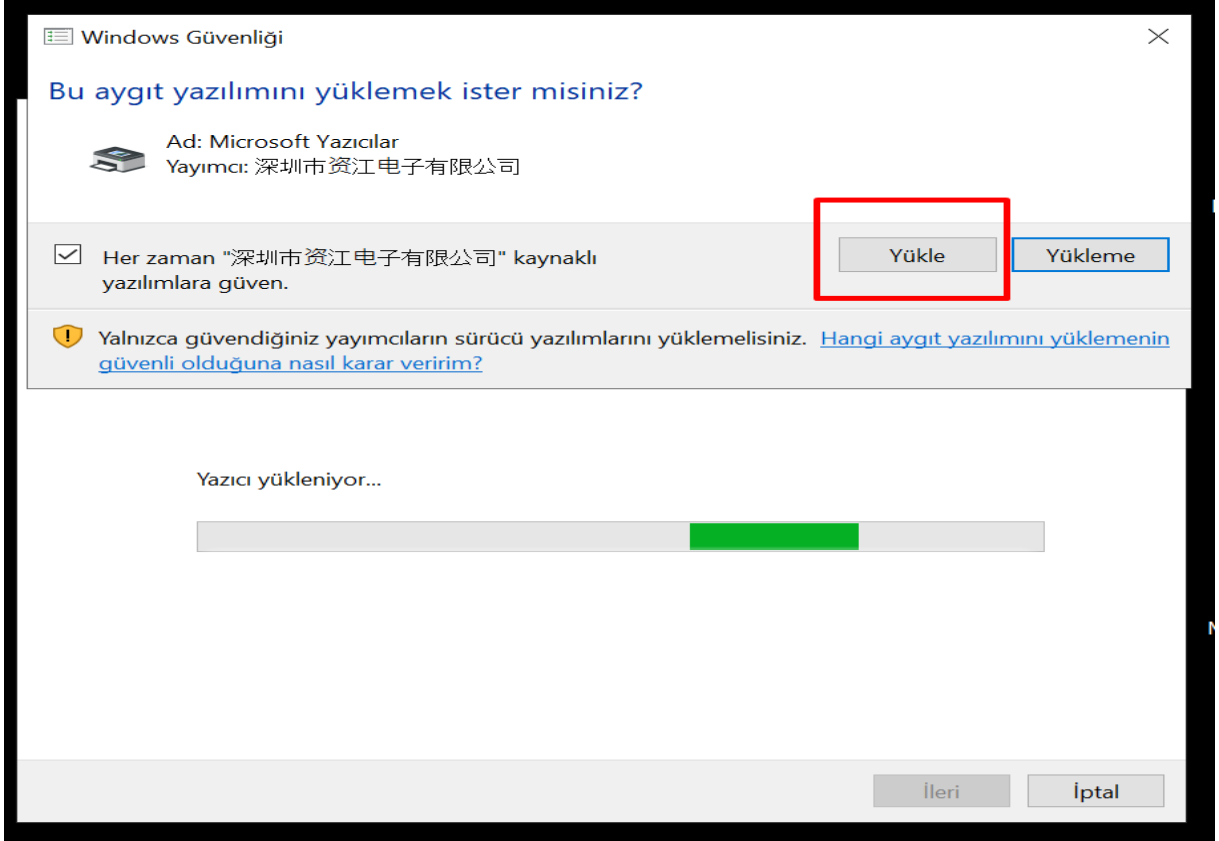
Windows Güvenliği

Bu aygıt yazılımını yüklemek ister misiniz?

Ad: Microsoft Yazıcılar
Yayımcı: 深圳市资江电子有限公司

Her zaman "深圳市资江电子有限公司" kaynaklı yazılımlara güven.

Yükle

Yükleme

Yalnızca güvendiğiniz yayımcıların sürücü yazılımlarını yüklemelisiniz. Hangi aygıt yazılımını yüklemenin güvenli olduğuna nasıl karar veririm?

Yazıcı yükleniyor...

İleri

İptal